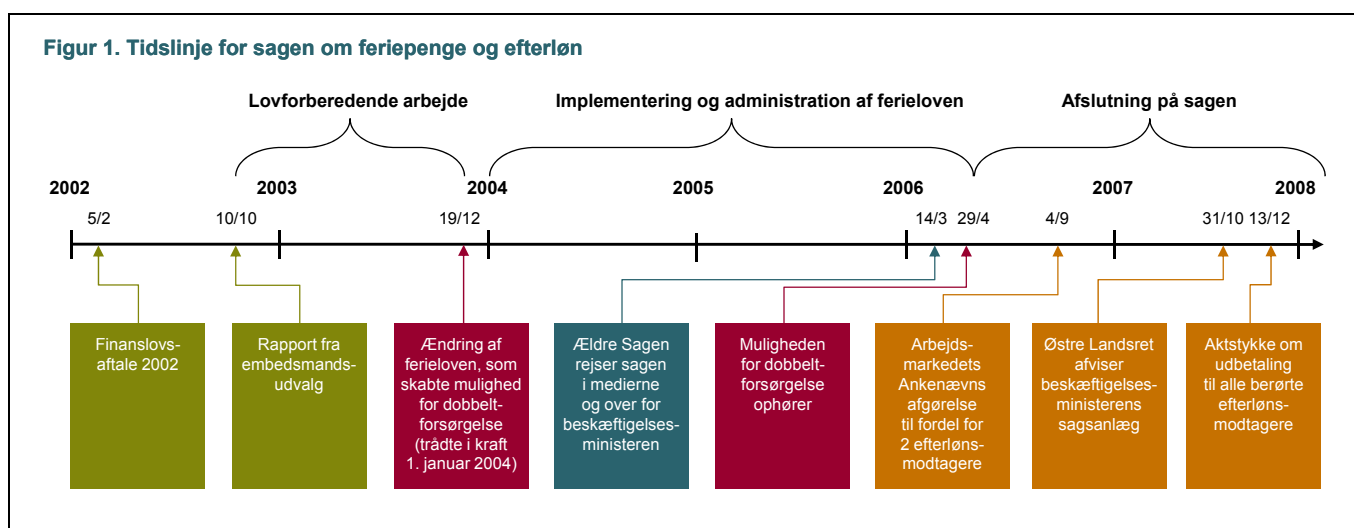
Figur 1. Tidslinje for sagen om feriepenge og efterløn

Lovforberedende arbejde

Implementering og administration af ferieloven

Afslutning på sagen

2002

2003

2004

2005

2006

2007

2008

5/2

10/10

19/12

14/3

29/4

4/9

31/10

13/12

Finanslovsaftale 2002

Rapport fra embedsmandsudvalg

Ændring af ferieloven, som skabte mulighed for dobbeltforsørgelse (trådte i kraft 1. januar 2004)

Ældre Sagen rejser sagen i medierne og over for beskæftigelsesministeren

Muligheden for dobbeltforsørgelse ophører

Arbejdsmarkedets Ankenævns afgørelse til fordel for 2 efterlønsmodtagere

Østre Landsret afviser beskæftigelsesministerens sagsanlæg

Aktstykke om udbetaling til alle berørte efterlønsmodtagere